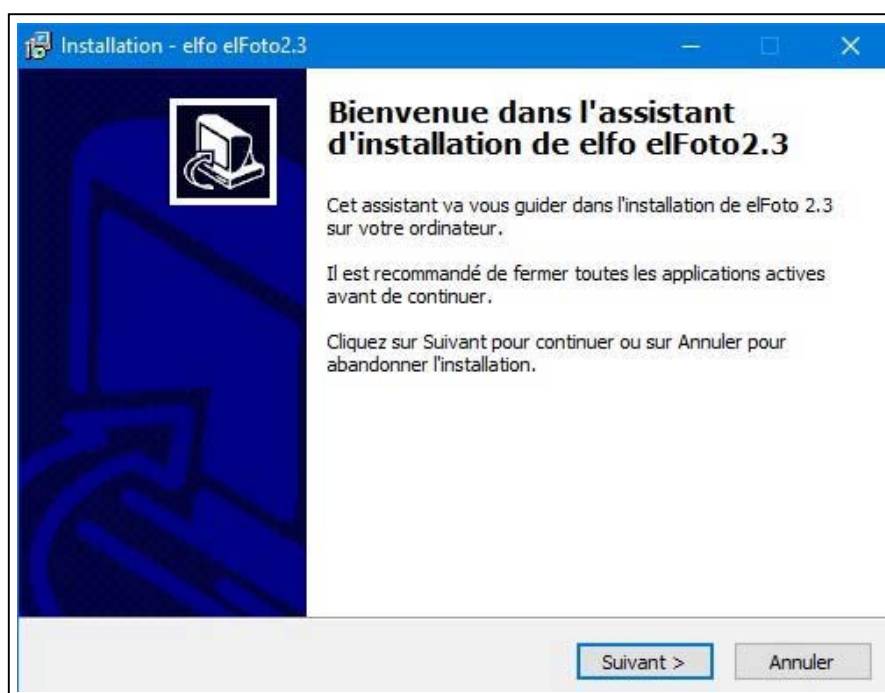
Installation - elfo elFoto2.3

Bienvenue dans l'assistant d'installation de elfo elFoto2.3

Cet assistant va vous guider dans l'installation de elFoto 2.3 sur votre ordinateur.

Il est recommandé de fermer toutes les applications actives avant de continuer.

Cliquez sur Suivant pour continuer ou sur Annuler pour abandonner l'installation.

Suivant >

Annuler